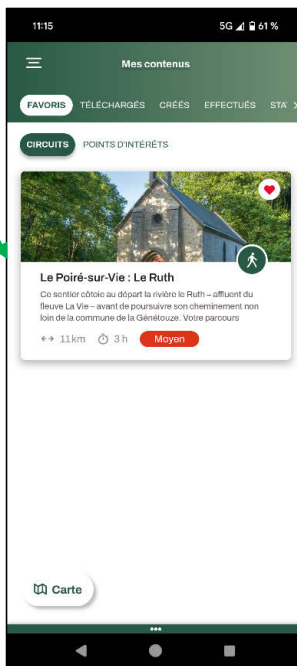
11:15

5G 61 %

Mes contenus

FAVORIS TÉLÉCHARGÉS CRÉÉS EFFECTUÉS STA

CIRCUITS POINTS D'INTÉRÊTS

Le Poiré-sur-Vie : Le Ruth

Ce sentier côtoie au départ la rivière le Ruth – affluent du fleuve La Vie – avant de poursuivre son cheminement non loin de la commune de la Génétouze. Votre parcours

11km 3 h Moyen

Carte